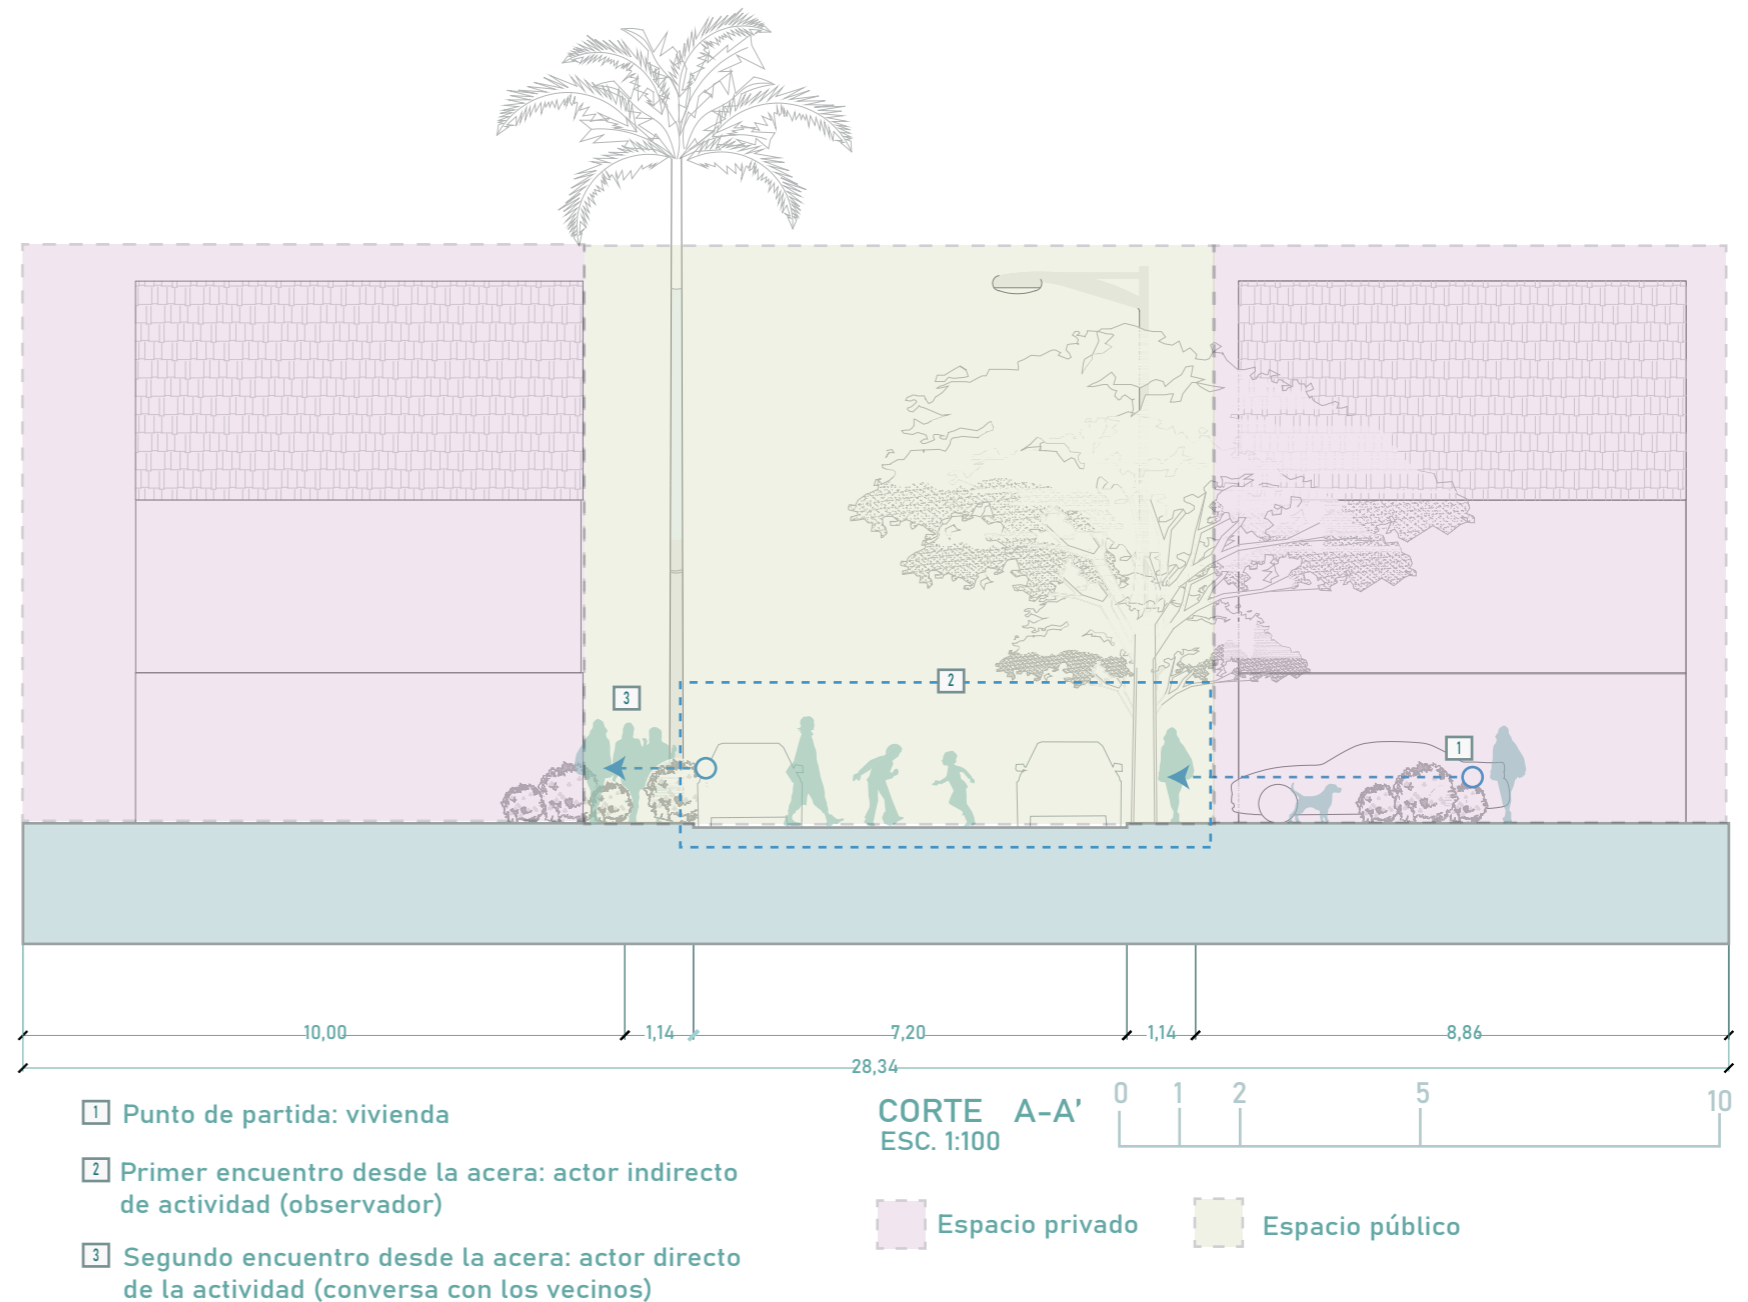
3

2

1

10,00

1,14

7,20

1,14

8,86

28,34

1 Punto de partida: vivienda

2 Primer encuentro desde la acera: actor indirecto de actividad (observador)

3 Segundo encuentro desde la acera: actor directo de la actividad (conversa con los vecinos)

CORTE A-A'
ESC. 1:100

0 1 2 5 10

Espacio privado

Espacio público